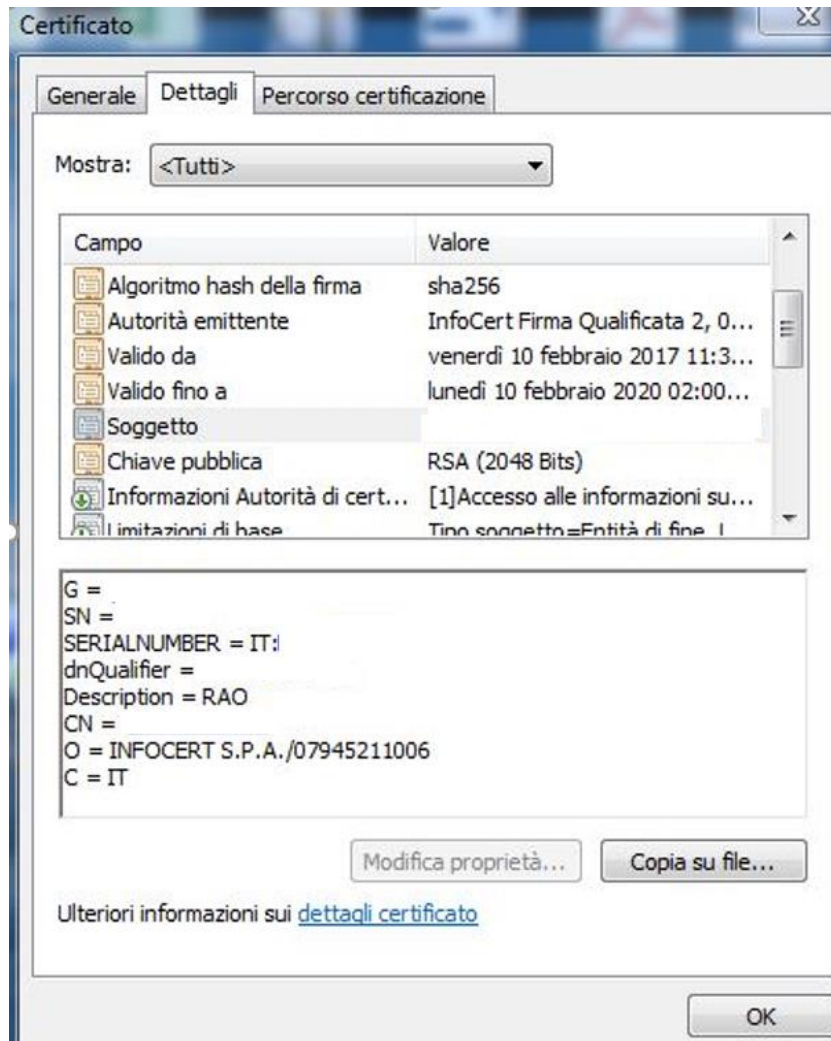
Certificato

Generale | Dettagli | Percorso certificazione

Mostra: <Tutti>

| Campo | Valore |
|---|---|
| Algoritmo hash della firma | sha256 |
| Autorità emittente | InfoCert Firma Qualificata 2, 0... |
| Valido da | venerdì 10 febbraio 2017 11:3... |
| Valido fino a | lunedì 10 febbraio 2020 02:00... |
| Soggetto | |
| Chiave pubblica | RSA (2048 Bits) |
| Informazioni Autorità di cert... | [1]Accesso alle informazioni su... |
| Limitazioni di base | Tipo soggetto=Entità di fine, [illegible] |

G =
SN =
SERIALNUMBER = IT:
dnQualifier =
Description = RAO
CN =
O = INFOCERT S.P.A./07945211006
C = IT

Modifica proprietà... | Copia su file...

Ulteriori informazioni sui dettagli certificato

OK